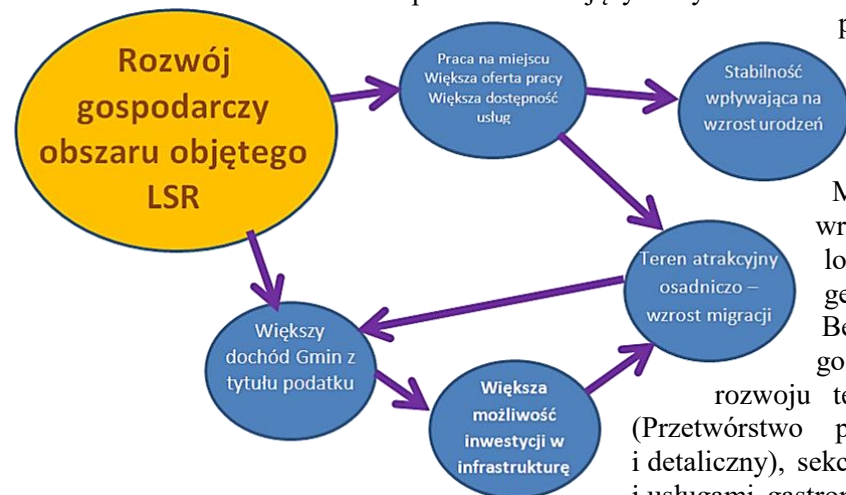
Rozwój gospodarczy obszaru objętego LSR

Praca na miejscu Większa oferta pracy Większa dostępność usług

Stabilność wpływająca na wzrost urodzeń

Teren atrakcyjny osadniczo – wzrost migracji

Większy dochód Gmin z tytułu podatku

Większa możliwość inwestycji w infrastrukturę

p

M wr lo ge Be go

rozwoju te (Przetwórstwo p i detaliczny), sekc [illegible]